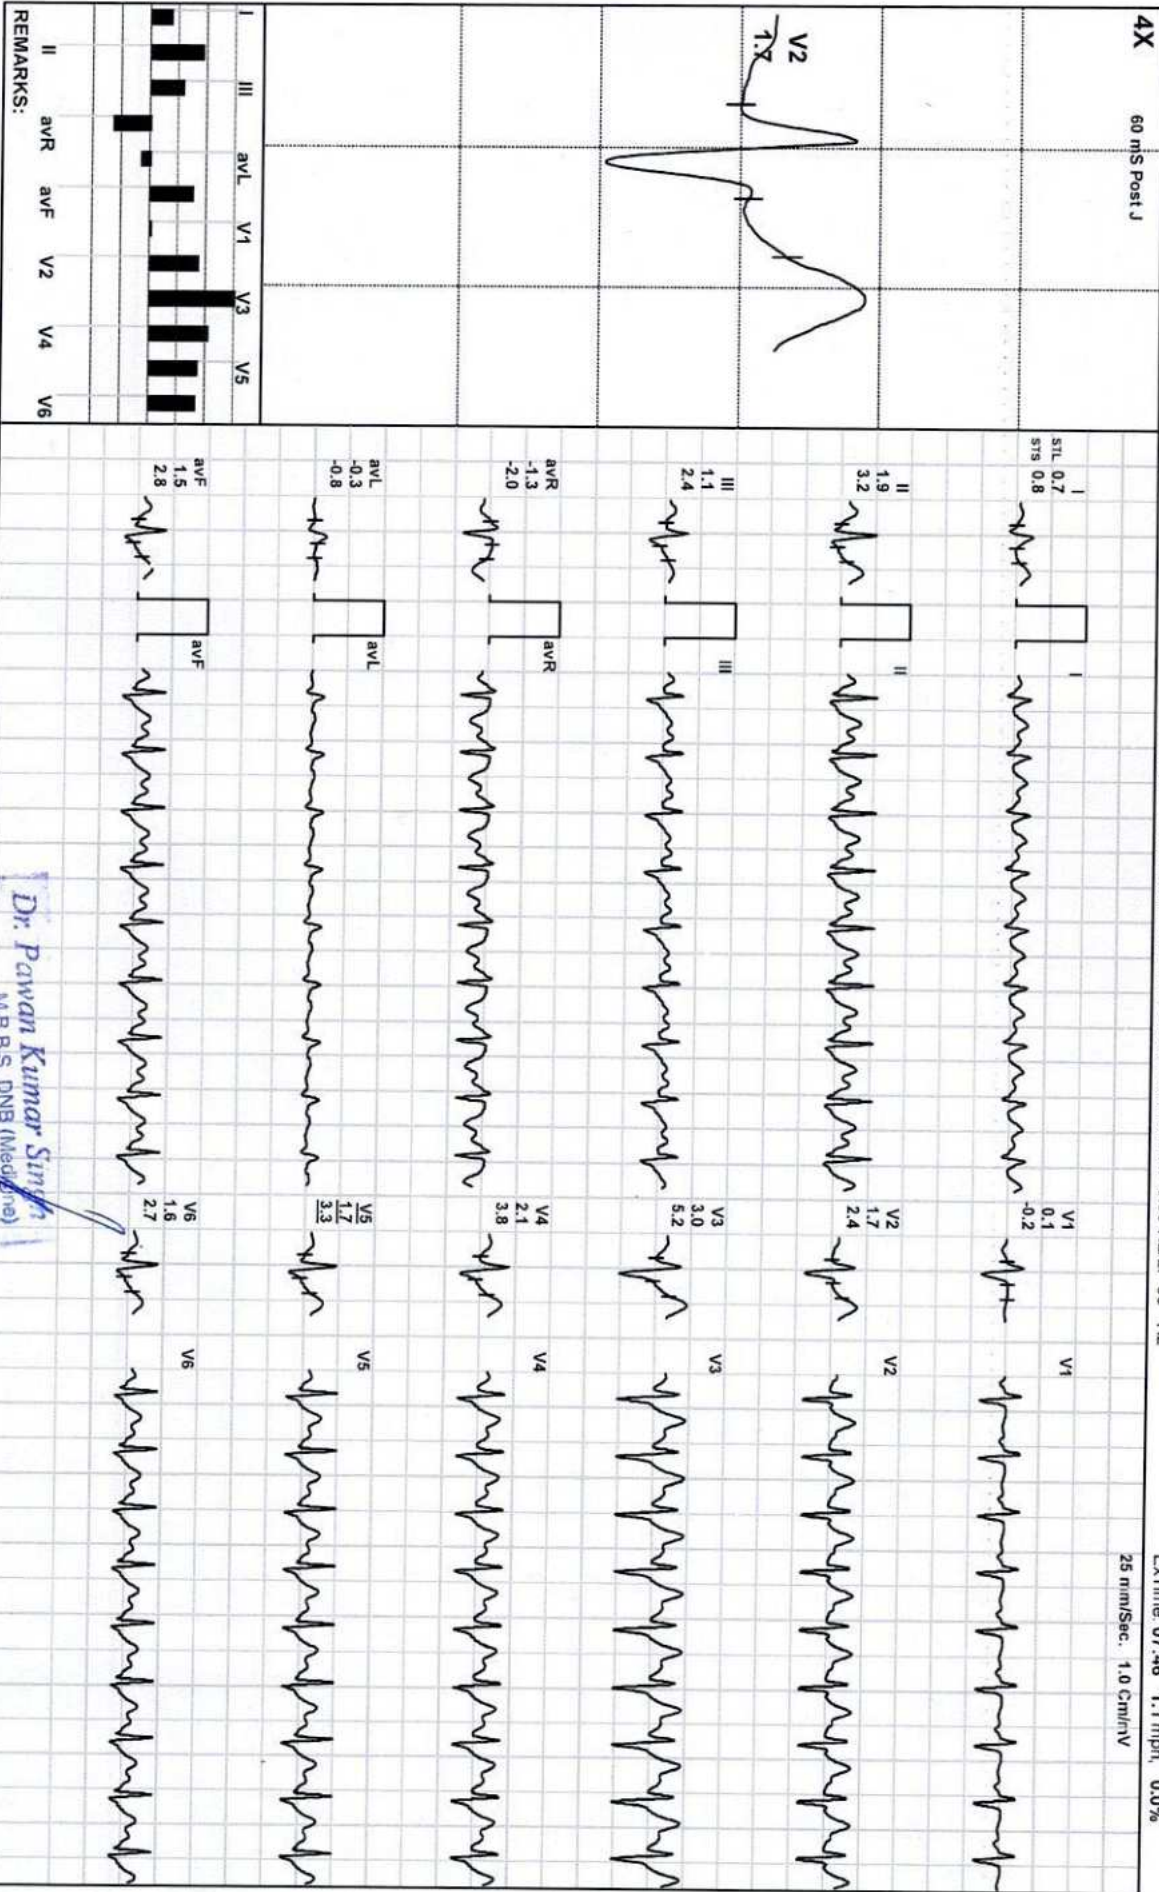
4X
60 mS Post J
V2
1.7

I III avL V1 V3 V5
II avR avF V2 V4 V6
REMARKS:

ExTime: 07:48 1.7 mph, 0.0%
25 mm/Sec. 1.0 Cm/mV

I
STL 0.7
STS 0.8

II
1.9
3.2

III
1.1
2.4

avR
-1.3
-2.0

avL
-0.3
-0.8

avF
1.5
2.8

I
II
III
avR
avL
avF

V1
0.1
-0.2

V2
1.7
2.4

V3
3.0
5.2

V4
2.1
3.8

V5
1.7
3.3

V6
1.6
2.7

V1
V2
V3
V4
V5
V6

Dr. Pawan Kumar Singh
M.B.B.S. DNB (Medicine)